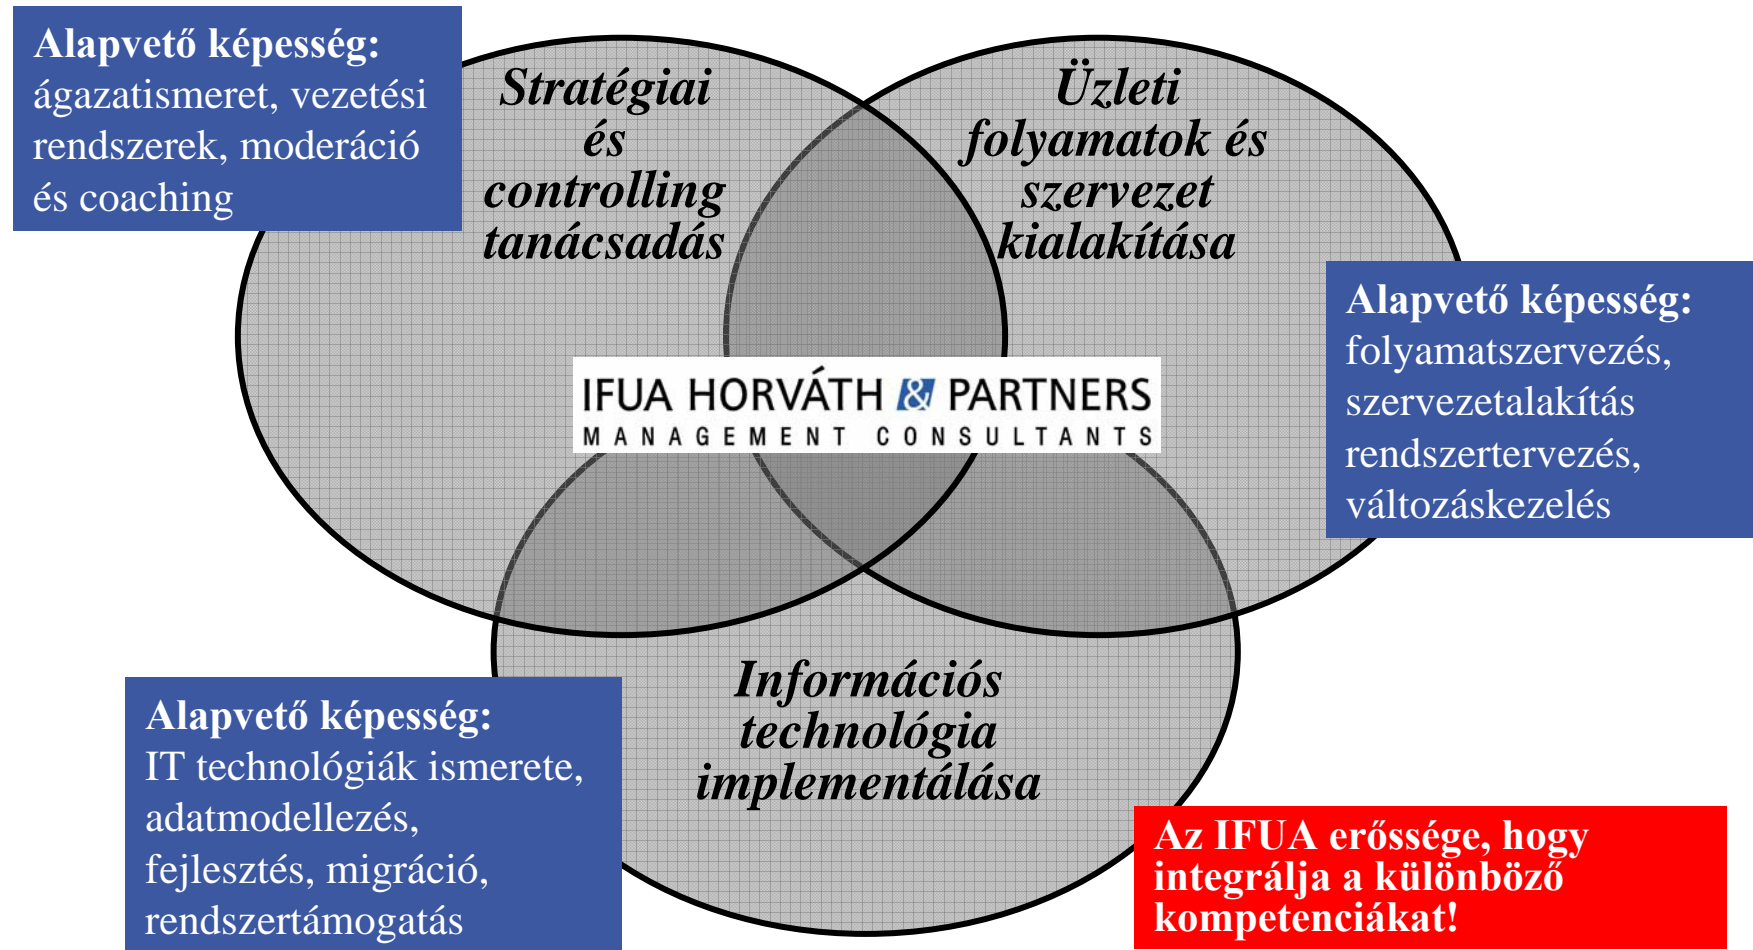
**Alapvető képesség:** ágazatismeret, vezetési rendszerek, moderáció és coaching

Stratégiai és controlling tanácsadás

Üzleti folyamatok és szervezet kialakítása

**Alapvető képesség:** folyamatszervezés, szervezetalakítás rendszertervezés, változáskezelés

IFUA HORVÁTH & PARTNERS
MANAGEMENT CONSULTANTS

Információs technológia implementálása

**Alapvető képesség:** IT technológiák ismerete, adatmodellezés, fejlesztés, migráció, rendszertámogatás

Az IFUA erőssége, hogy integrálja a különböző kompetenciákat!